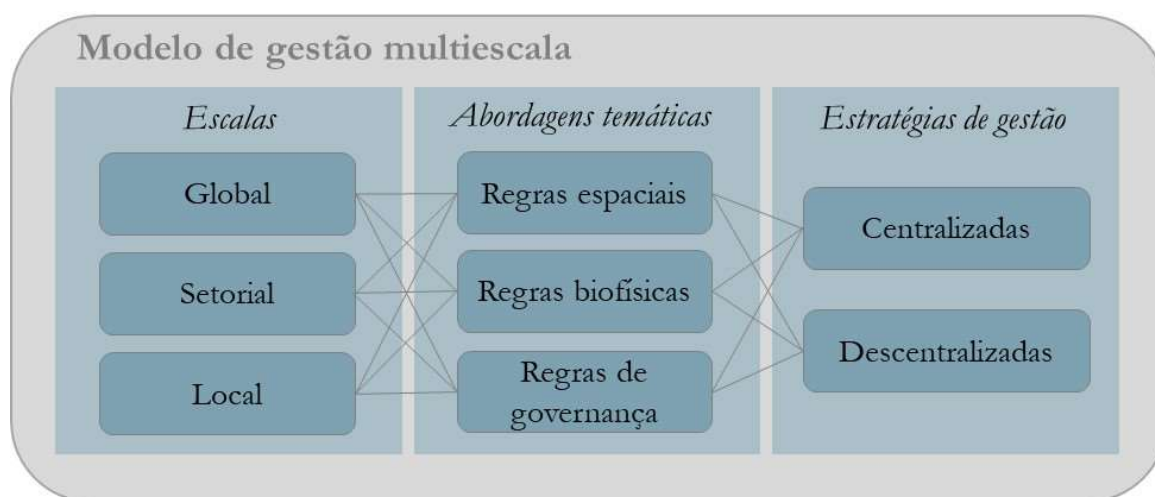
Modelo de gestão multiescala

*Escalas*

Global

Setorial

Local

*Abordagens temáticas*

Regras espaciais

Regras biofísicas

Regras de governança

*Estratégias de gestão*

Centralizadas

Descentralizadas